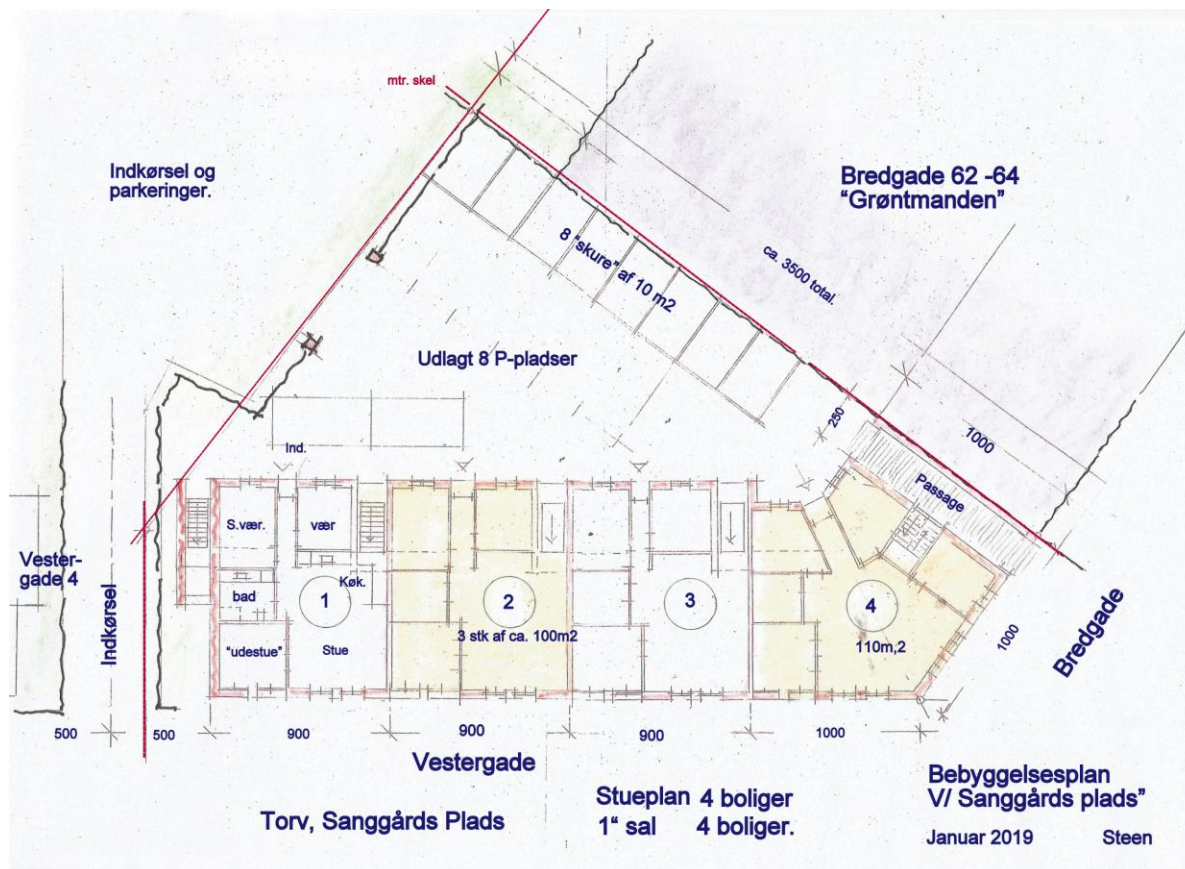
mtr. skel

Indkørsel og parkeringer.

Bredgade 62 -64
"Grøntmanden"

8 "skure" af 10 m2

ca. 3500 total.

Udlagt 8 P-pladser

250

1000

Ind.

Passage

S.vær.

vær

Vestergade 4

Indkørsel

Køk.

bad

1

2

3

4

"udestue"

Stue

3 stk af ca. 100m2

110m,2

1000

Bredgade

500

500

900

900

900

1000

Vestergade

Torv, Sanggårds Plads

Stueplan 4 boliger
1" sal 4 boliger.

Bebyggelsesplan
V/ Sanggårds plads"

Januar 2019

Steen